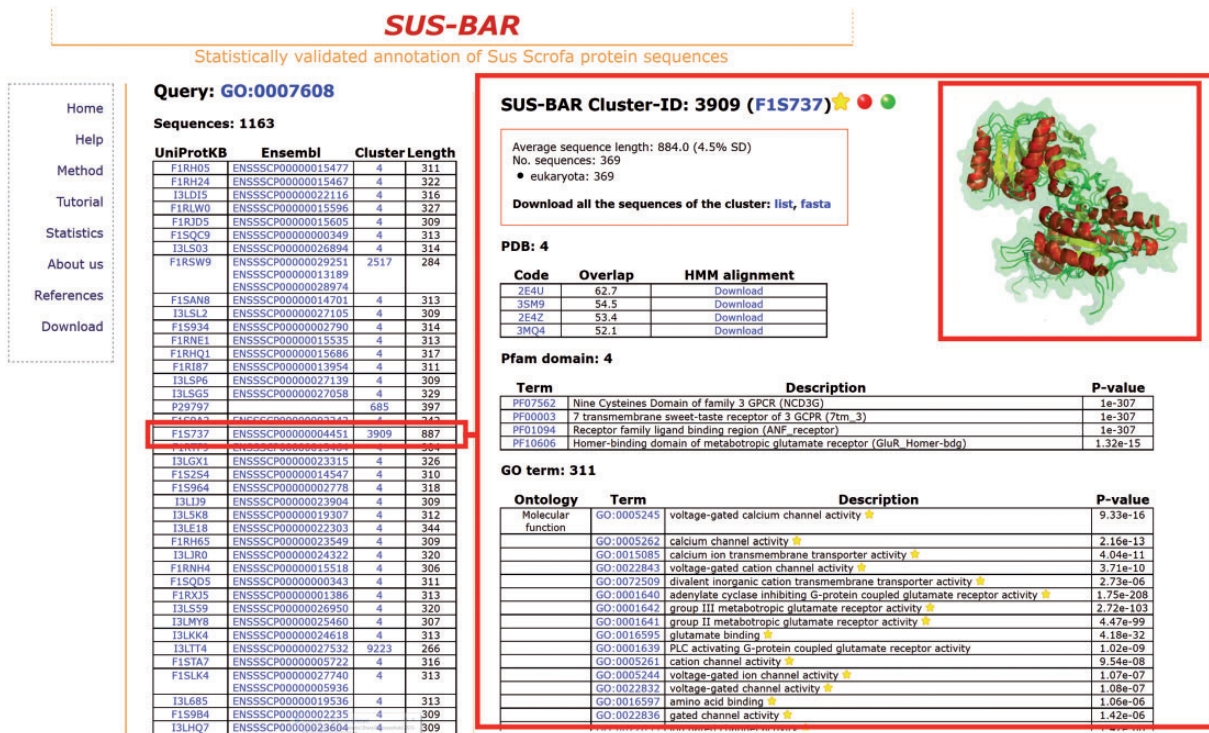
SUS-BAR

Statistically validated annotation of Sus Scrofa protein sequences

Home
Help
Method
Tutorial
Statistics
About us
References
Download

Query: GO:0007608

Sequences: 1163

| UniProtKB | Ensembl | Cluster | Length |
|---|---|---|---|
| F1RH05 | ENSSSCP00000015477 | 4 | 311 |
| F1RH24 | ENSSSCP00000015467 | 4 | 322 |
| I3LDI5 | ENSSSCP00000022116 | 4 | 316 |
| F1RLW0 | ENSSSCP00000015596 | 4 | 327 |
| F1RJD5 | ENSSSCP00000015605 | 4 | 309 |
| F1SQC9 | ENSSSCP00000000349 | 4 | 313 |
| I3LS03 | ENSSSCP00000026894 | 4 | 314 |
| F1RSW9 | ENSSSCP00000029251 ENSSSCP00000013189 ENSSSCP00000028974 | 2517 | 284 |
| F1SAN8 | ENSSSCP00000014701 | 4 | 313 |
| I3LSL2 | ENSSSCP00000027105 | 4 | 309 |
| F1S934 | ENSSSCP00000002790 | 4 | 314 |
| F1RNE1 | ENSSSCP00000015535 | 4 | 313 |
| F1RHQ1 | ENSSSCP00000015686 | 4 | 317 |
| F1RI87 | ENSSSCP00000013954 | 4 | 311 |
| I3LSP6 | ENSSSCP00000027139 | 4 | 309 |
| I3LSG5 | ENSSSCP00000027058 | 4 | 329 |
| P29797 | | 685 | 397 |
| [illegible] | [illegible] | | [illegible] |
| F1S737 | ENSSSCP00000004451 | 3909 | 887 |
| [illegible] | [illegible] | | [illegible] |
| I3LGX1 | ENSSSCP00000023315 | 4 | 326 |
| F1S2S4 | ENSSSCP00000014547 | 4 | 310 |
| F1S964 | ENSSSCP00000002778 | 4 | 318 |
| I3LIJ9 | ENSSSCP00000023904 | 4 | 309 |
| I3LSK8 | ENSSSCP00000019307 | 4 | 312 |
| I3LE18 | ENSSSCP00000022303 | 4 | 344 |
| F1RH65 | ENSSSCP00000023549 | 4 | 309 |
| I3LJR0 | ENSSSCP00000024322 | 4 | 320 |
| F1RNH4 | ENSSSCP00000015518 | 4 | 306 |
| F1SQD5 | ENSSSCP00000000343 | 4 | 311 |
| F1RXJ5 | ENSSSCP00000001386 | 4 | 313 |
| I3LS59 | ENSSSCP00000026950 | 4 | 320 |
| I3LMY8 | ENSSSCP00000025460 | 4 | 307 |
| I3LKK4 | ENSSSCP00000024618 | 4 | 313 |
| I3LTT4 | ENSSSCP00000027532 | 9223 | 266 |
| F1STA7 | ENSSSCP00000005722 | 4 | 316 |
| F1SLK4 | ENSSSCP00000027740 ENSSSCP00000005936 | 4 | 313 |
| I3L685 | ENSSSCP00000019536 | 4 | 313 |
| F1S9B4 | ENSSSCP00000002235 | 4 | 309 |
| I3LHQ7 | ENSSSCP00000023604 | 4 | 309 |

SUS-BAR Cluster-ID: 3909 (F1S737)

Average sequence length: 884.0 (4.5% SD)
No. sequences: 369
• eukaryota: 369

Download all the sequences of the cluster: list, fasta

PDB: 4

| Code | Overlap | HMM alignment |
|---|---|---|
| 2E4U | 62.7 | Download |
| 3SM9 | 54.5 | Download |
| 2E4Z | 53.4 | Download |
| 3MQ4 | 52.1 | Download |

Pfam domain: 4

| Term | Description | P-value |
|---|---|---|
| PF07562 | Nine Cysteines Domain of family 3 GPCR (NCD3G) | 1e-307 |
| PF00003 | 7 transmembrane sweet-taste receptor of 3 GCPR (7tm_3) | 1e-307 |
| PF01094 | Receptor family ligand binding region (ANF_receptor) | 1e-307 |
| PF10606 | Homer-binding domain of metabotropic glutamate receptor (GluR_Homer-bdg) | 1.32e-15 |

GO term: 311

| Ontology | Term | Description | P-value |
|---|---|---|---|
| Molecular function | GO:0005245 | voltage-gated calcium channel activity | 9.33e-16 |
| | GO:0005262 | calcium channel activity | 2.16e-13 |
| | GO:0015085 | calcium ion transmembrane transporter activity | 4.04e-11 |
| | GO:0022843 | voltage-gated cation channel activity | 3.71e-10 |
| | GO:0072509 | divalent inorganic cation transmembrane transporter activity | 2.73e-06 |
| | GO:0001640 | adenylate cyclase inhibiting G-protein coupled glutamate receptor activity | 1.75e-208 |
| | GO:0001642 | group III metabotropic glutamate receptor activity | 2.72e-103 |
| | GO:0001641 | group II metabotropic glutamate receptor activity | 4.47e-99 |
| | GO:0016595 | glutamate binding | 4.18e-32 |
| | GO:0001639 | PLC activating G-protein coupled glutamate receptor activity | 1.02e-09 |
| | GO:0005261 | cation channel activity | 9.54e-08 |
| | GO:0005244 | voltage-gated ion channel activity | 1.07e-07 |
| | GO:0022832 | voltage-gated channel activity | 1.08e-07 |
| | GO:0016597 | amino acid binding | 1.06e-06 |
| | GO:0022836 | gated channel activity | 1.42e-06 |